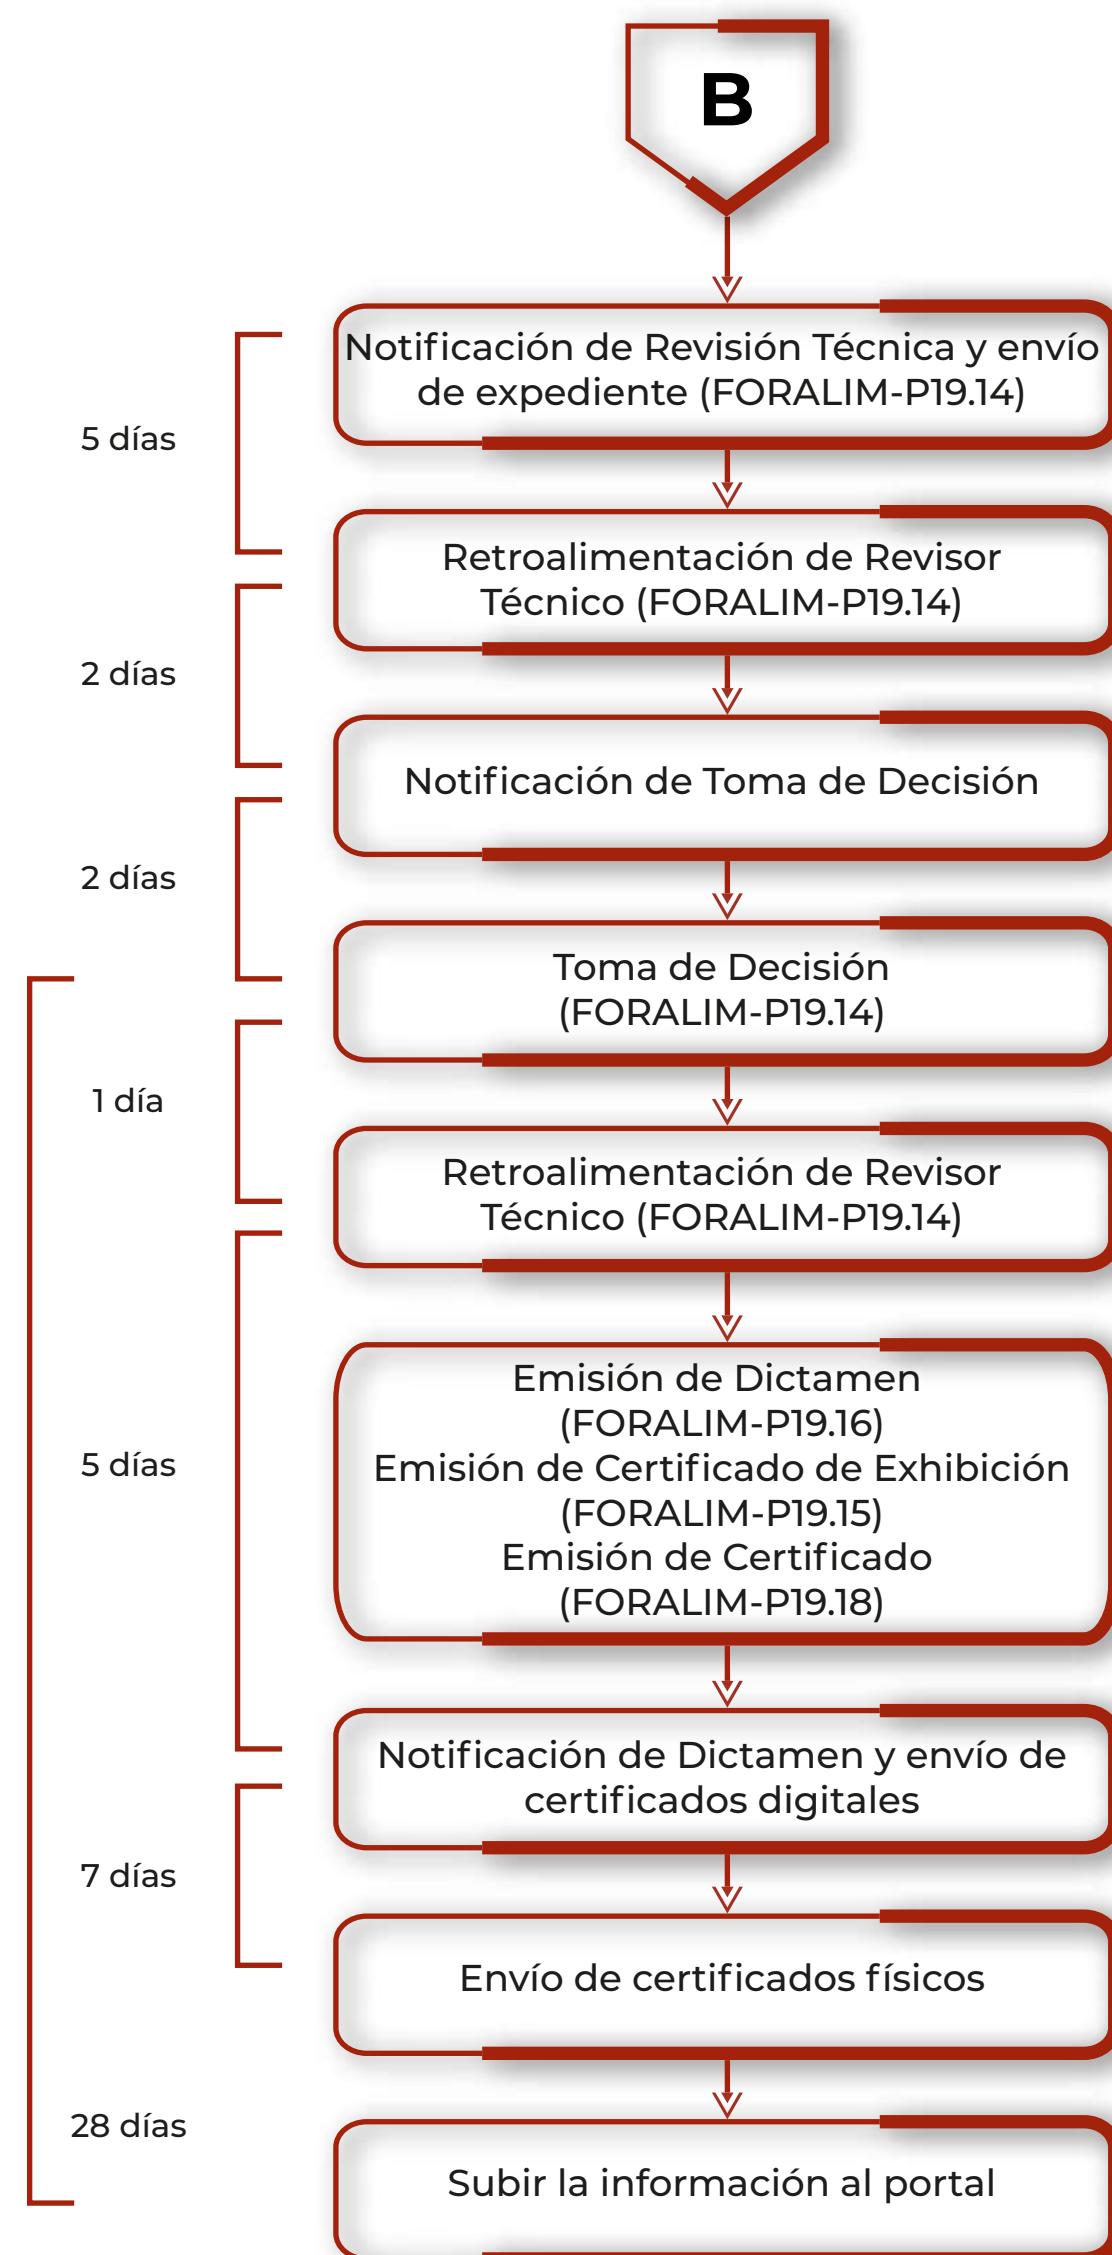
B

5 días

Notificación de Revisión Técnica y envío de expediente (FORALIM-P19.14)

Retroalimentación de Revisor Técnico (FORALIM-P19.14)

2 días

Notificación de Toma de Decisión

2 días

Toma de Decisión (FORALIM-P19.14)

1 día

Retroalimentación de Revisor Técnico (FORALIM-P19.14)

5 días

Emisión de Dictamen (FORALIM-P19.16)
Emisión de Certificado de Exhibición (FORALIM-P19.15)
Emisión de Certificado (FORALIM-P19.18)

Notificación de Dictamen y envío de certificados digitales

7 días

Envío de certificados físicos

28 días

Subir la información al portal